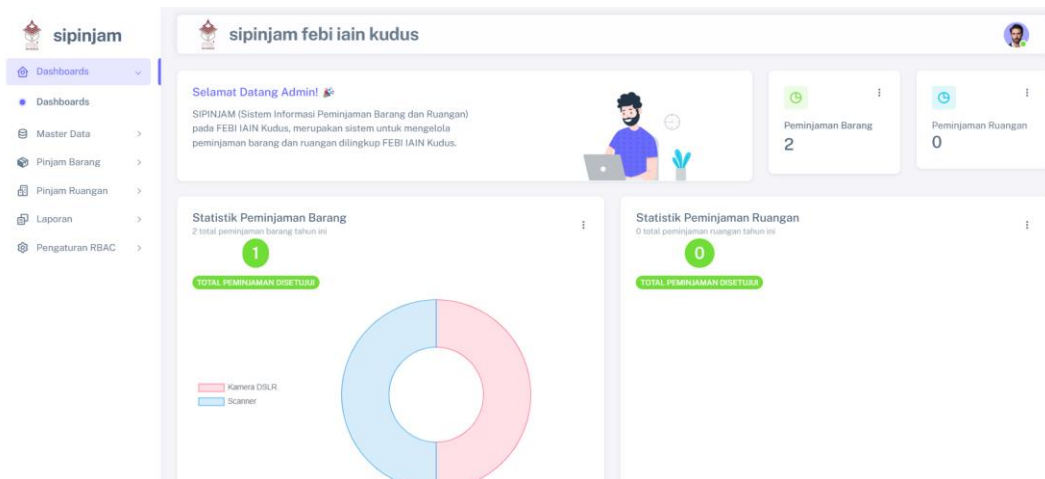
sipinjam

Dashboards

Dashboards

Master Data

Pinjam Barang

Pinjam Ruangan

Laporan

Pengaturan RBAC

sipinjam febi iain kudus

Selamat Datang Admin! 🎉

SIPINJAM (Sistem Informasi Peminjaman Barang dan Ruangan) pada FEBI IAIN Kudus, merupakan sistem untuk mengelola peminjaman barang dan ruangan dilingkup FEBI IAIN Kudus.

Peminjaman Barang
2

Peminjaman Ruangan
0

Statistik Peminjaman Barang
2 total peminjaman barang tahun ini
1
TOTAL PEMINJAMAN DISETUJUI

Kamera DSLR
Scanner

Statistik Peminjaman Ruangan
0 total peminjaman ruangan tahun ini
0
TOTAL PEMINJAMAN DISETUJUI